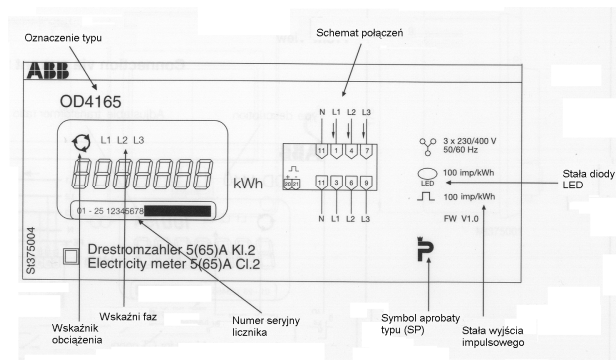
Oznaczenie typu

Schemat połączeń

ABB

OD4165

L1 L2 L3

kWh

01 - 25 12345678

N L1 L2 L3

11 1 4 7

20 21

11 3 6 8

N L1 L2 L3

3 x 230/400 V
50/60 Hz

100 imp/kWh
LED

100 imp/kWh

FW V1.0

Stała diody LED

SI375004

Drestromzahler 5(65)A Kl.2
Electricity meter 5(65)A Cl.2

Wskaźni faz

Numer seryjny licznika

Symbol aprobaty typu (SP)

Stała wyjścia impulsowego

Wskaźnik obciążenia